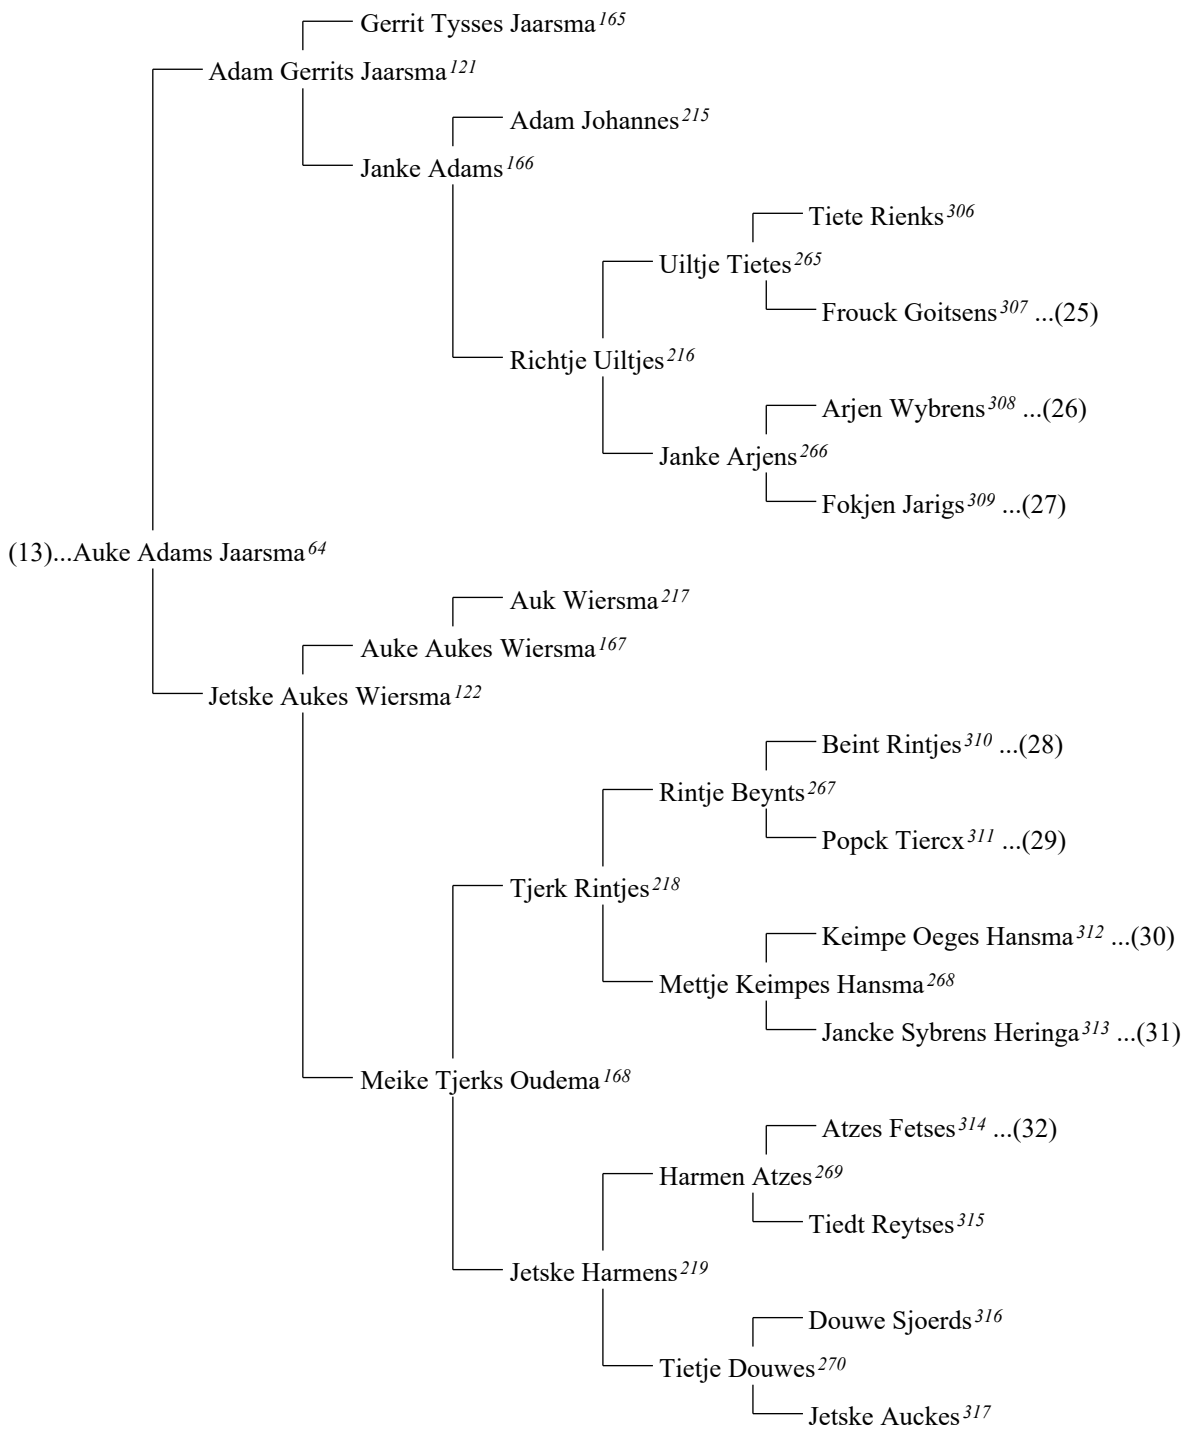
Gerrit Tysses Jaarsma$^{165}$

Adam Gerrits Jaarsma$^{121}$

Adam Johannes$^{215}$

Janke Adams$^{166}$

Tiete Rienks$^{306}$

Uiltje Tietes$^{265}$

Frouck Goitsens$^{307}$ ...(25)

Richtje Uiltjes$^{216}$

Arjen Wybrens$^{308}$ ...(26)

Janke Arjens$^{266}$

Fokjen Jarigs$^{309}$ ...(27)

(13)...Auke Adams Jaarsma$^{64}$

Auk Wiersma$^{217}$

Auke Aukes Wiersma$^{167}$

Jetske Aukes Wiersma$^{122}$

Beint Rintjes$^{310}$ ...(28)

Rintje Beynts$^{267}$

Popck Tiercx$^{311}$ ...(29)

Tjerk Rintjes$^{218}$

Keimpe Oeges Hansma$^{312}$ ...(30)

Mettje Keimpes Hansma$^{268}$

Jancke Sybrens Heringa$^{313}$ ...(31)

Meike Tjerks Oudema$^{168}$

Atzes Fetses$^{314}$ ...(32)

Harmen Atzes$^{269}$

Tiedt Reytses$^{315}$

Jetske Harmens$^{219}$

Douwe Sjoerds$^{316}$

Tietje Douwes$^{270}$

Jetske Auckes$^{317}$